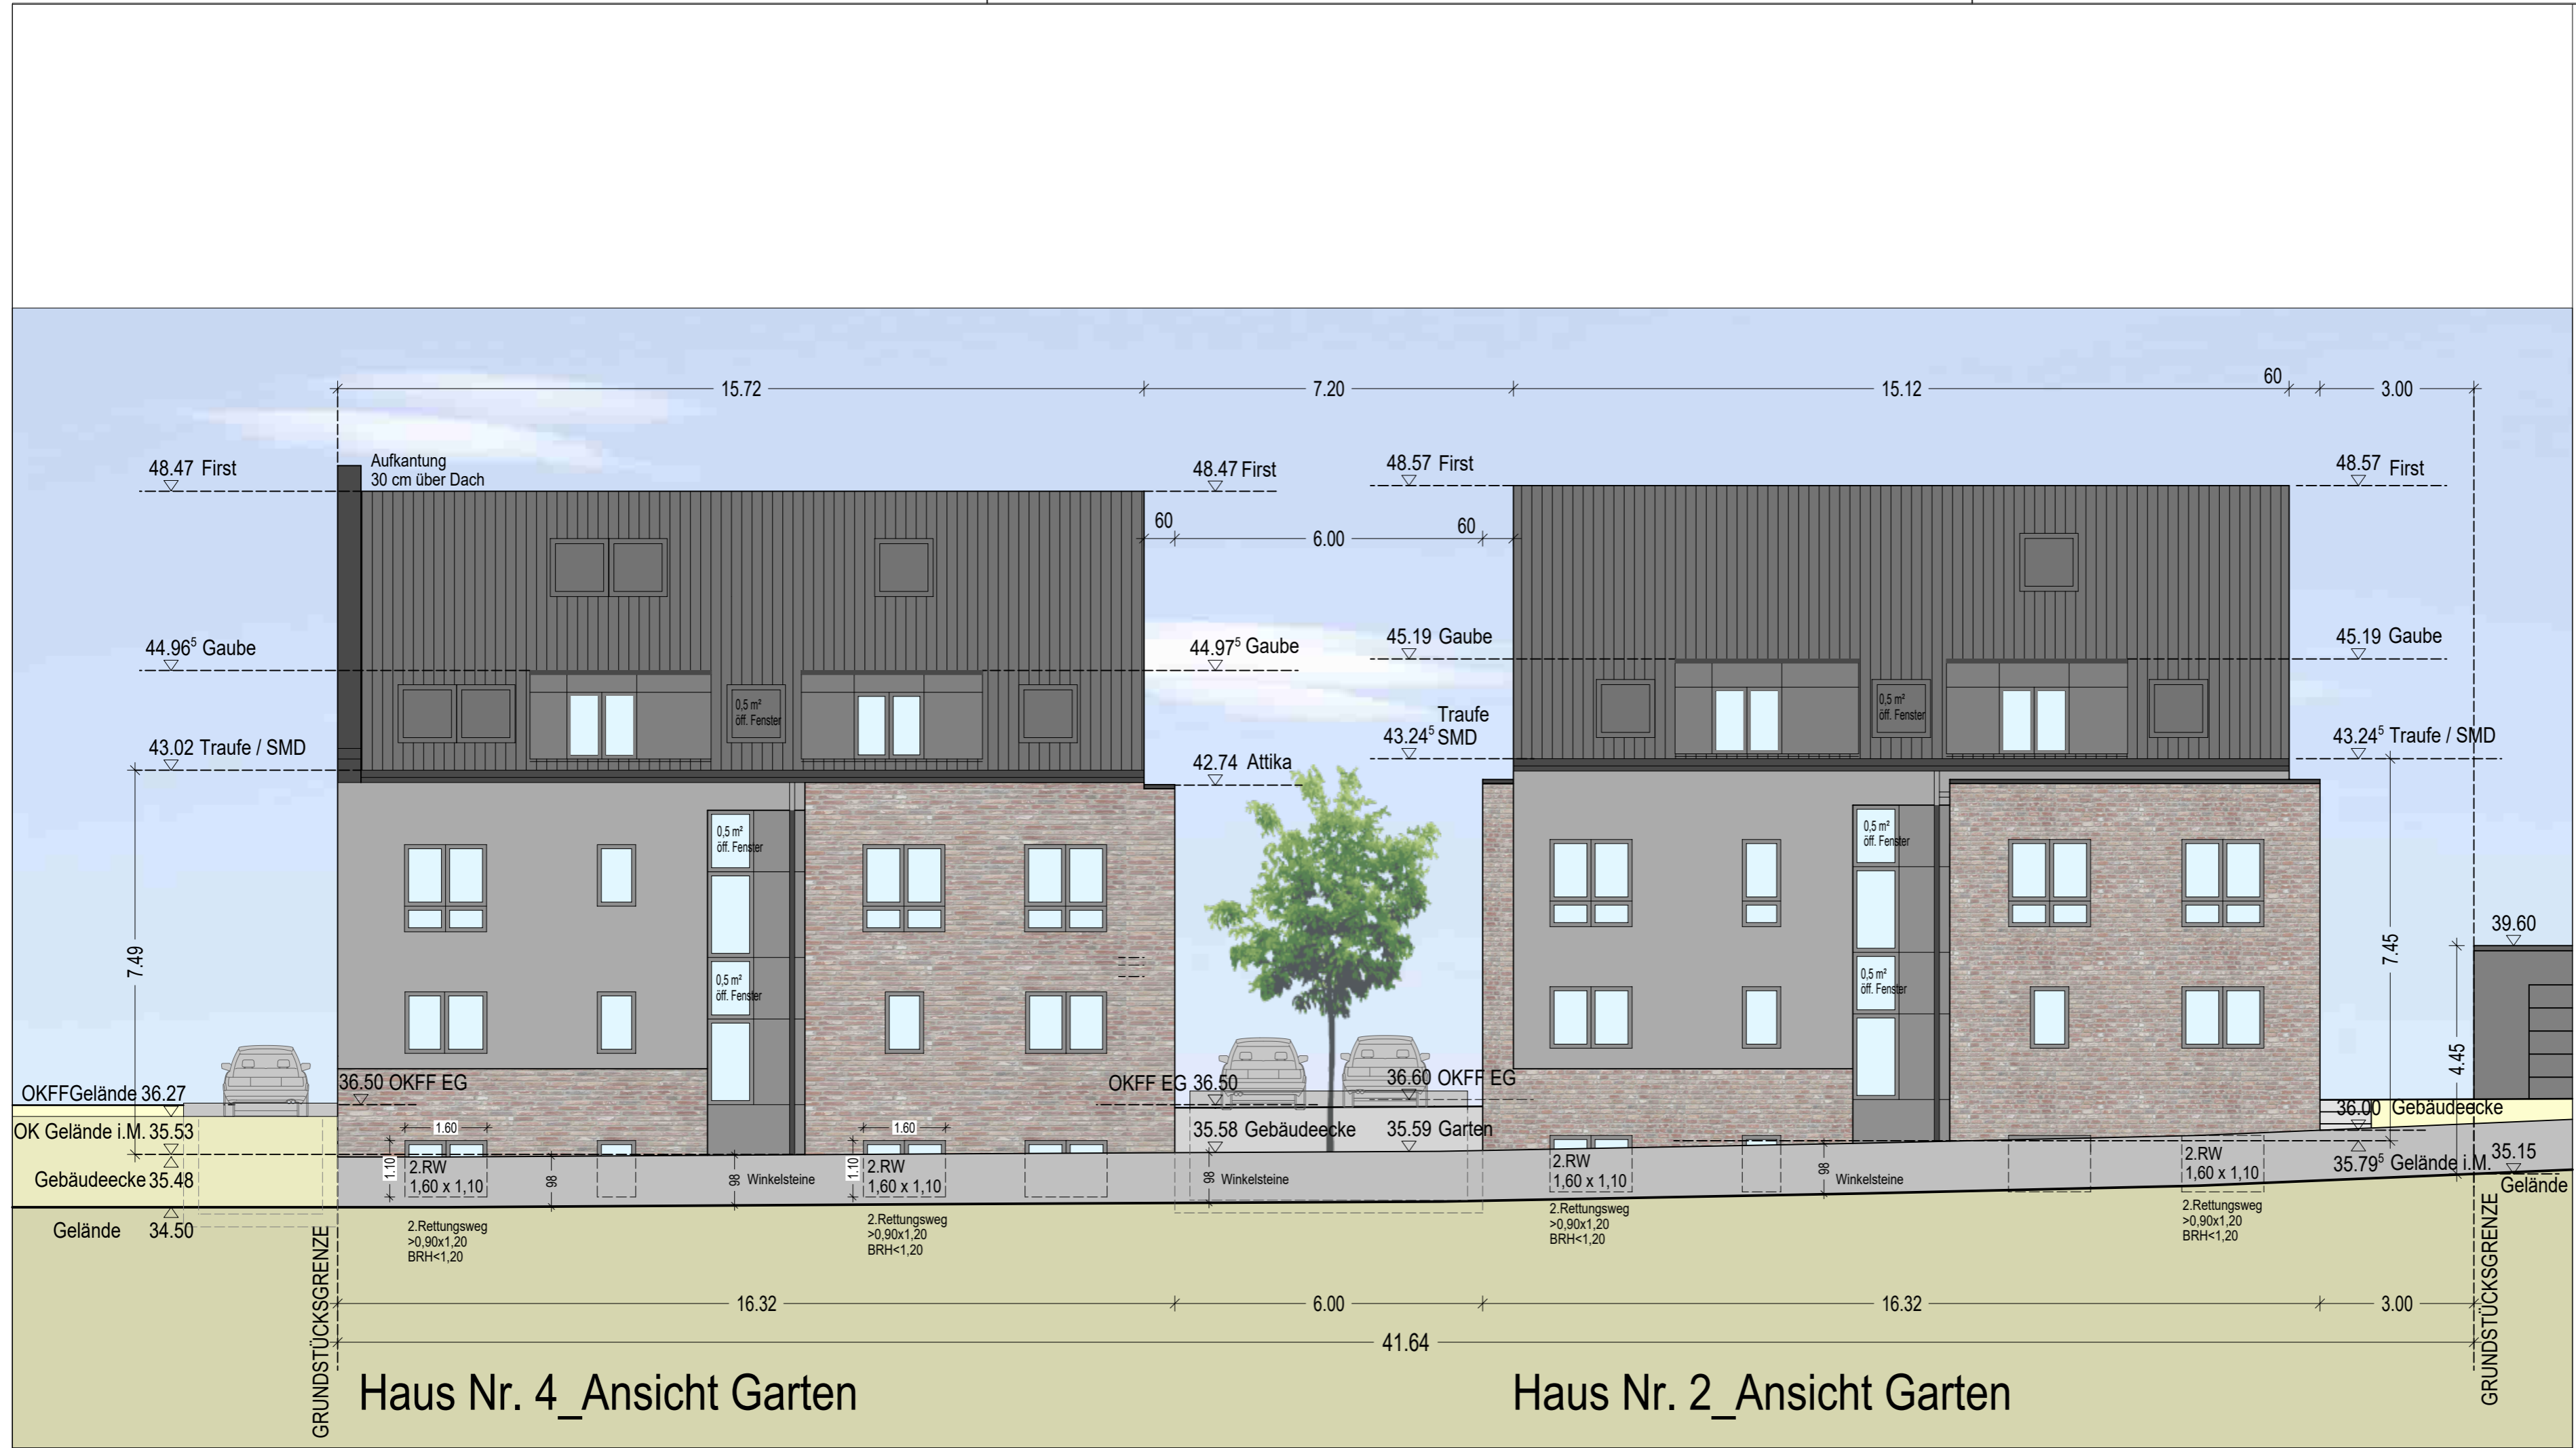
15.72
7.20
15.12
60
3.00

48.47 First
Aufkantung
30 cm über Dach
48.47 First
48.57 First
48.57 First

60
6.00
60

$44.96^5$ Gaube
$44.97^5$ Gaube
45.19 Gaube
45.19 Gaube

0,5 m² öff. Fenster
0,5 m² öff. Fenster

43.02 Traufe / SMD
Traufe
$43.24^5$ SMD
$43.24^5$ Traufe / SMD
42.74 Attika

0,5 m² öff. Fenster
0,5 m² öff. Fenster
0,5 m² öff. Fenster
0,5 m² öff. Fenster

7.49
7.45
39.60
4.45

OKFFGelände 36.27
36.50 OKFF EG
OKFF EG 36.50
36.60 OKFF EG
36.00 Gebäudeecke
OK Gelände i.M. 35.53
1.60
1.60
35.58 Gebäudeecke
35.59 Garten
Gebäudeecke 35.48
1.10
2.RW
1,60 x 1,10
98
98 Winkelsteine
1.10
2.RW
1,60 x 1,10
98 Winkelsteine
2.RW
1,60 x 1,10
98 Winkelsteine
2.RW
1,60 x 1,10
$35.79^5$ Gelände i.M.
35.15
Gelände
Gelände 34.50

2.Rettungsweg
>0,90x1,20
BRH<1,20
2.Rettungsweg
>0,90x1,20
BRH<1,20
2.Rettungsweg
>0,90x1,20
BRH<1,20
2.Rettungsweg
>0,90x1,20
BRH<1,20

GRUNDSTÜCKSGRENZE
16.32
6.00
16.32
3.00
GRUNDSTÜCKSGRENZE
41.64

Haus Nr. 4_Ansicht Garten
Haus Nr. 2_Ansicht Garten